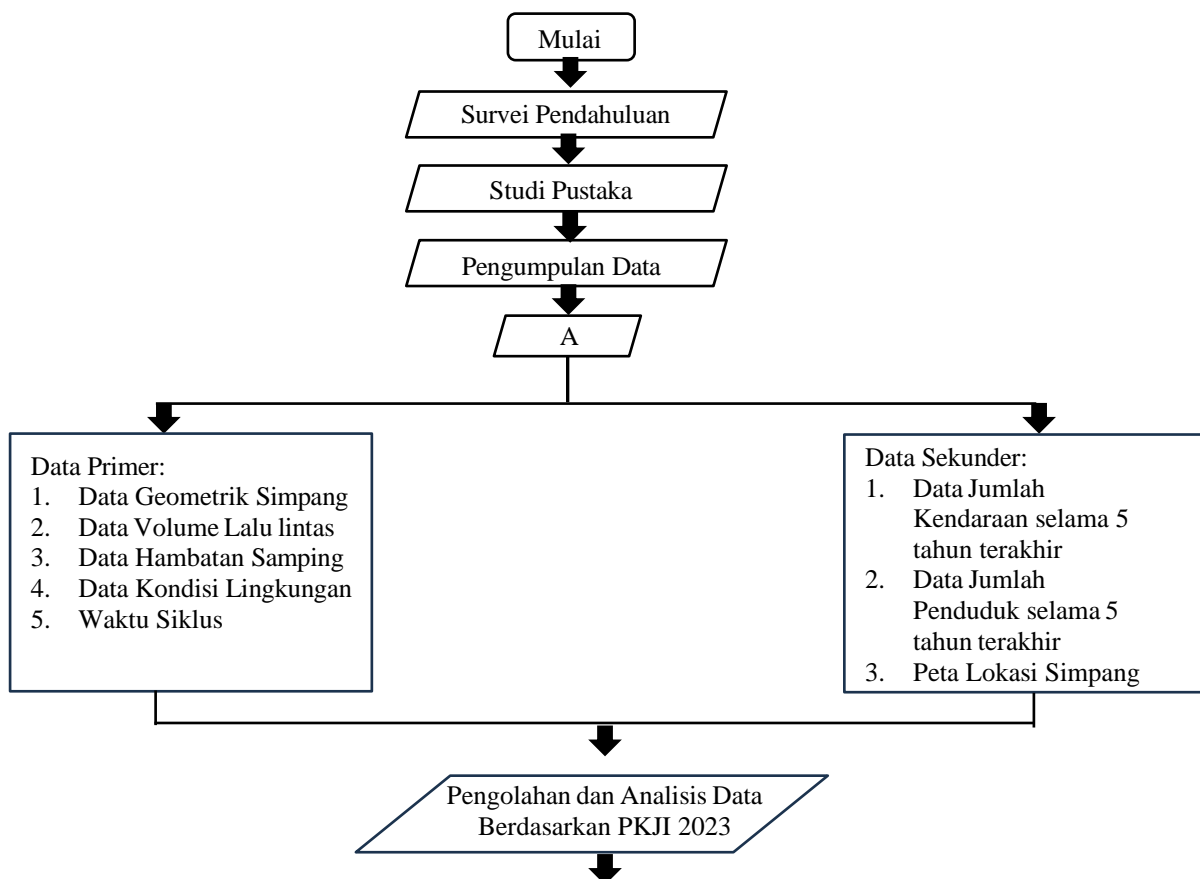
Mulai

Survei Pendahuluan

Studi Pustaka

Pengumpulan Data

A

Data Primer:
1. Data Geometrik Simpang
2. Data Volume Lalu lintas
3. Data Hambatan Samping
4. Data Kondisi Lingkungan
5. Waktu Siklus

Data Sekunder:
1. Data Jumlah Kendaraan selama 5 tahun terakhir
2. Data Jumlah Penduduk selama 5 tahun terakhir
3. Peta Lokasi Simpang

Pengolahan dan Analisis Data Berdasarkan PKJI 2023